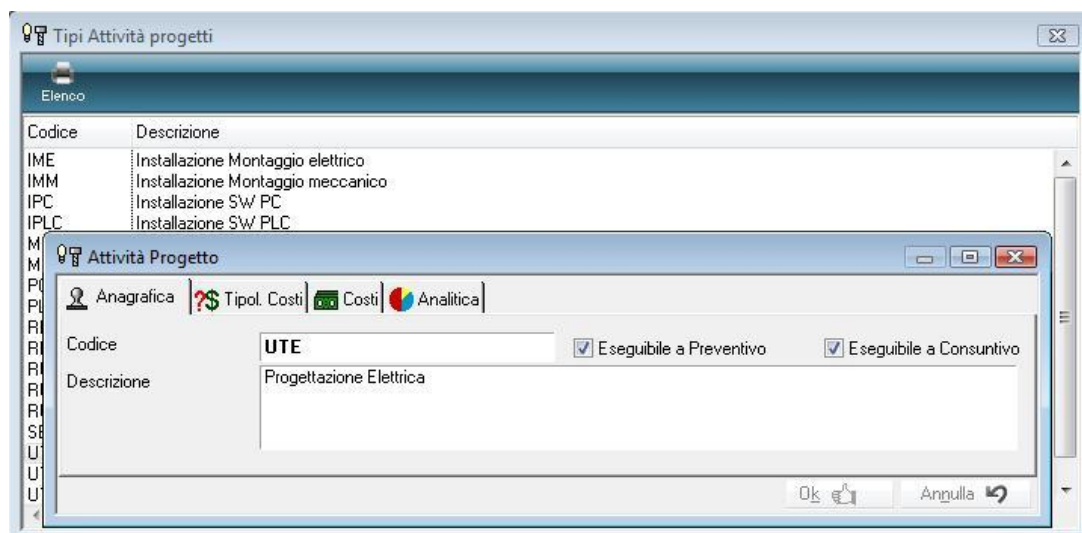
Tipi Attività progetti

Elenco

| Codice | Descrizione |
|---|---|
| IME | Installazione Montaggio elettrico |
| IMM | Installazione Montaggio meccanico |
| IPC | Installazione SW PC |
| IPLC | Installazione SW PLC |

M
M
P
P
R
R
R
R
R
S
U
U
U

Attività Progetto

Anagrafica | Tipol. Costi | Costi | Analitica

Codice UTE
Eseguibile a Preventivo
Eseguibile a Consuntivo

Descrizione Progettazione Elettrica

Ok
Annulla